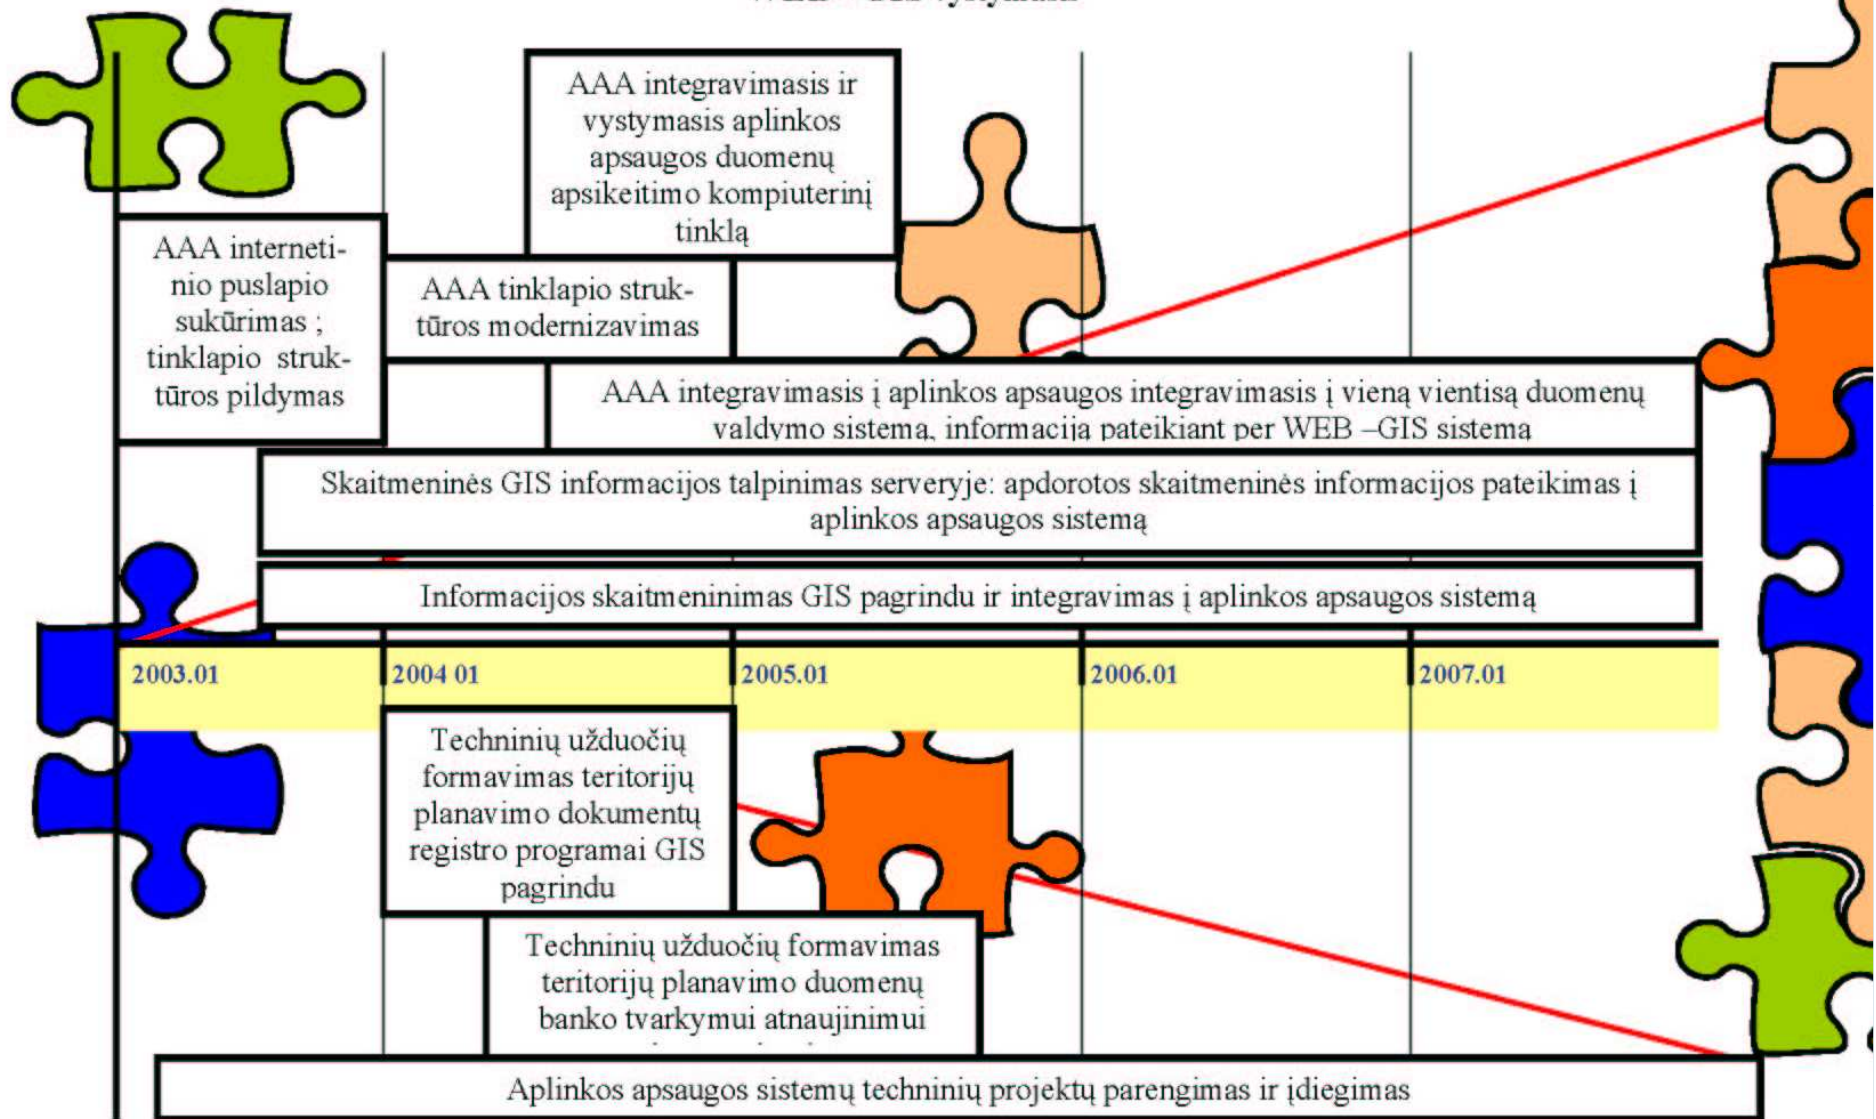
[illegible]

AAA integravimasis ir vystymasis aplinkos apsaugos duomenų apsikeitimo kompiuterinį tinklą

AAA internetinio puslapio sukūrimas ; tinklapio struktūros pildymas

AAA tinklapio struktūros modernizavimas

AAA integravimasis į aplinkos apsaugos integravimasis į vieną vientisą duomenų valdymo sistemą, informaciją pateikiant per WEB –GIS sistemą

Skaitmeninės GIS informacijos talpinimas serveryje: apdorotos skaitmeninės informacijos pateikimas į aplinkos apsaugos sistemą

Informacijos skaitmeninimas GIS pagrindu ir integravimas į aplinkos apsaugos sistemą

2003.01 | 2004 01 | 2005.01 | 2006.01 | 2007.01

Techninių užduočių formavimas teritorijų planavimo dokumentų registro programai GIS pagrindu

Techninių užduočių formavimas teritorijų planavimo duomenų banko tvarkymui atnaujinimui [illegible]

Aplinkos apsaugos sistemų techninių projektų parengimas ir įdiegimas